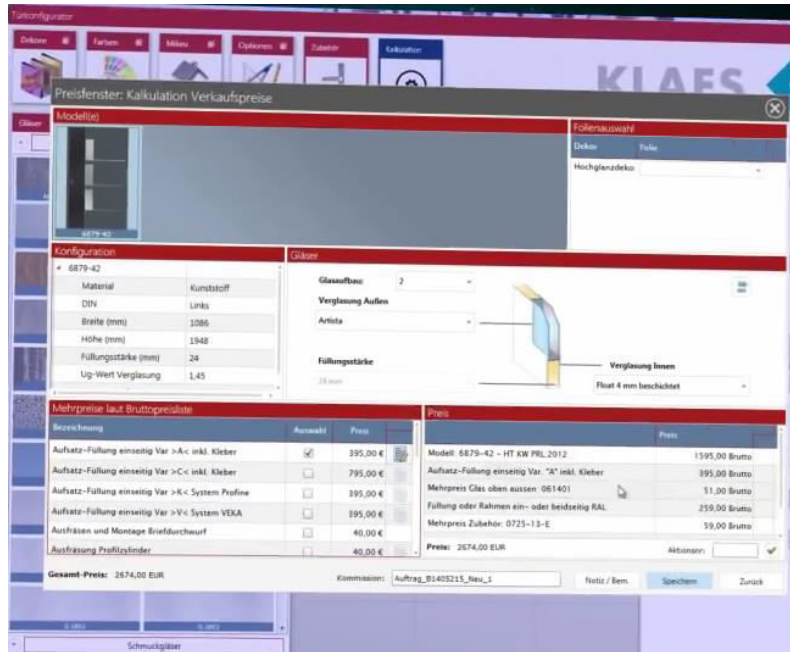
Türkonfigurator

Dekore | Farben | Milieu | Optionen | Zubehör | Kalkulation

KLAES

Gläser

Preisfenster: Kalkulation Verkaufspreise

Modell(e)

6879-42

Folienauswahl

| Dekor | Folie |
|---|---|
| Hochglanzdeko | |

Konfiguration

6879-42

| | |
|---|---|
| Material | Kunststoff |
| DIN | Links |
| Breite (mm) | 1086 |
| Höhe (mm) | 1948 |
| Füllungsstärke (mm) | 24 |
| Ug-Wert Verglasung | 1,45 |

Gläser

Glasaufbau: 2

Verglasung Außen

Artista

Füllungsstärke

24 mm

Verglasung Innen

Float 4 mm beschichtet

Mehrpreise laut Bruttopreisliste

| Bezeichnung | Auswahl | Preis |
|---|---|---|
| Aufsatz-Füllung einseitig Var >A< inkl. Kleber | ✓ | 395,00 € |
| Aufsatz-Füllung einseitig Var >C< inkl. Kleber | | 795,00 € |
| Aufsatz-Füllung einseitig Var >K< System Profine | | 395,00 € |
| Aufsatz-Füllung einseitig Var >V< System VEKA | | 395,00 € |
| Ausfräsen und Montage Briefdurchwurf | | 40,00 € |
| Ausfräsung Profilzylinder | | 40,00 € |

Preis

| | Preis |
|---|---|
| Modell: 6879-42 - HT KW PRL 2012 | 1595,00 Brutto |
| Aufsatz-Füllung einseitig Var. "A" inkl. Kleber | 395,00 Brutto |
| Mehrpreis Glas oben aussen: 061401 | 51,00 Brutto |
| Füllung oder Rahmen ein- oder beidseitig RAL | 259,00 Brutto |
| Mehrpreis Zubehör: 0725-13-E | 59,00 Brutto |

Preis: 2674,00 EUR

Aktionsnr.:

Gesamt-Preis: 2674,00 EUR

Kommission: Auftrag_B1405215_Neu_1

Notiz / Bem. | Speichern | Zurück

Schmuckgläser